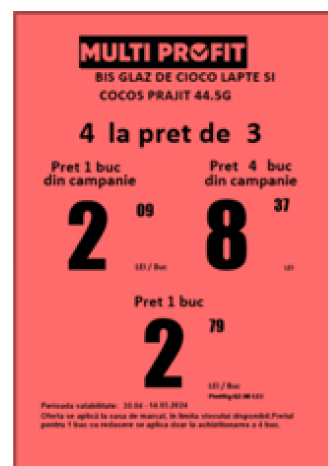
MULTI PROFIT

BIS GLAZ DE CIOCO LAPTE SI COCOS PRAJIT 44.5G

4 la pret de 3

Pret 1 buc din campanie

2 09

LEI / Buc

Pret 4 buc din campanie

8 37

LEI

Pret 1 buc

2 79

LEI / Buc

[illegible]

Perioada valabilitate: 10.04 - 14.05.2024

Oferta se aplică la casa de marcat, în limita stocului disponibil.Pretul pentru 1 buc cu reducere se aplica doar la achizitionarea a 4 buc.